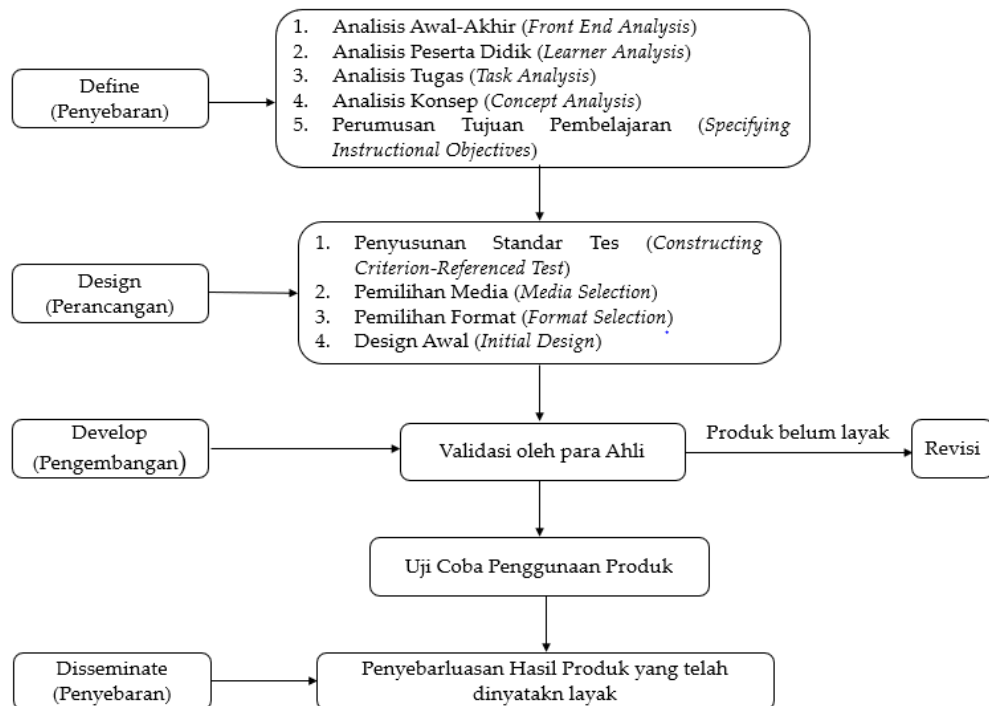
Define
(Penyebaran)

1. Analisis Awal-Akhir (*Front End Analysis*)
2. Analisis Peserta Didik (*Learner Analysis*)
3. Analisis Tugas (*Task Analysis*)
4. Analisis Konsep (*Concept Analysis*)
5. Perumusan Tujuan Pembelajaran (*Specifying Instructional Objectives*)

Design
(Perancangan)

1. Penyusunan Standar Tes (*Constructing Criterion-Referenced Test*)
2. Pemilihan Media (*Media Selection*)
3. Pemilihan Format (*Format Selection*)
4. Design Awal (*Initial Design*)

Develop
(Pengembangan)

Validasi oleh para Ahli

Produk belum layak

Revisi

Uji Coba Penggunaan Produk

Disseminate
(Penyebaran)

Penyebarluasan Hasil Produk yang telah dinyatakn layak